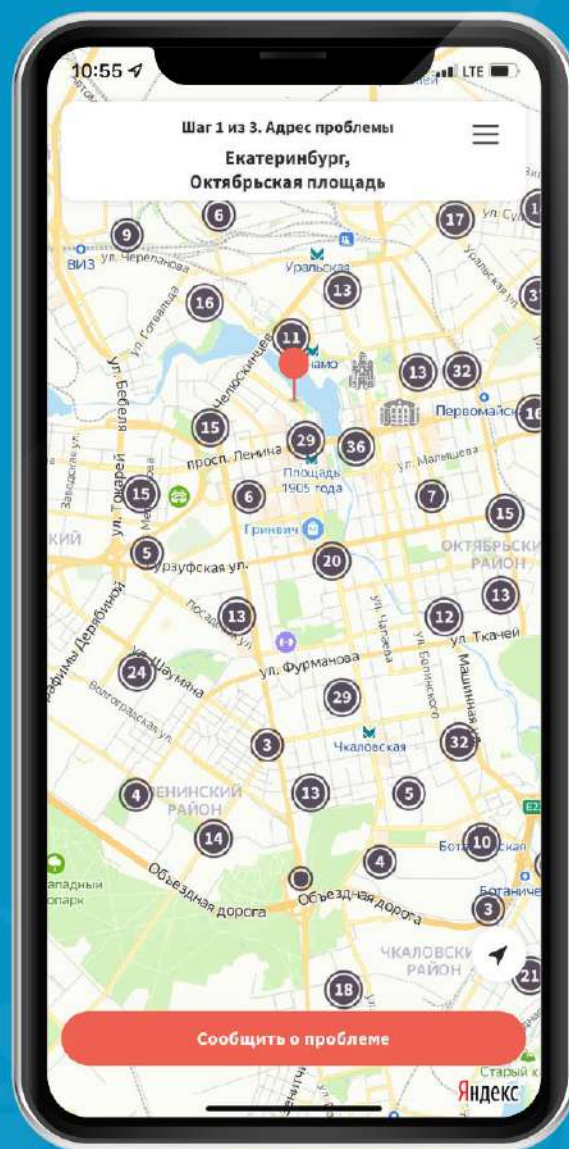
10:55 LTE

Шаг 1 из 3. Адрес проблемы

Екатеринбург, Октябрьская площадь

6 9 17 ВИЗ ул. Черепанова Уральская 13 16 11 Динамо 13 32 15 29 36 Первомайская просп. Ленина Площадь 1905 года ул. Малышева 15 6 7 15 Гринвич ул. Токарей ул. Бебеля ул. Челюскинцев 5 20 Октябрьский район Азуфская ул. 13 13 12 ул. Ткачей 24 ул. Шаумана ул. Фурманова 29 3 Чкаловская 32 4 Ленинский район 13 5 14 10 Ботаническая 4 Объездная дорога Объездная дорога 3 Чкаловский район 18 21

Сообщить о проблеме

Яндекс